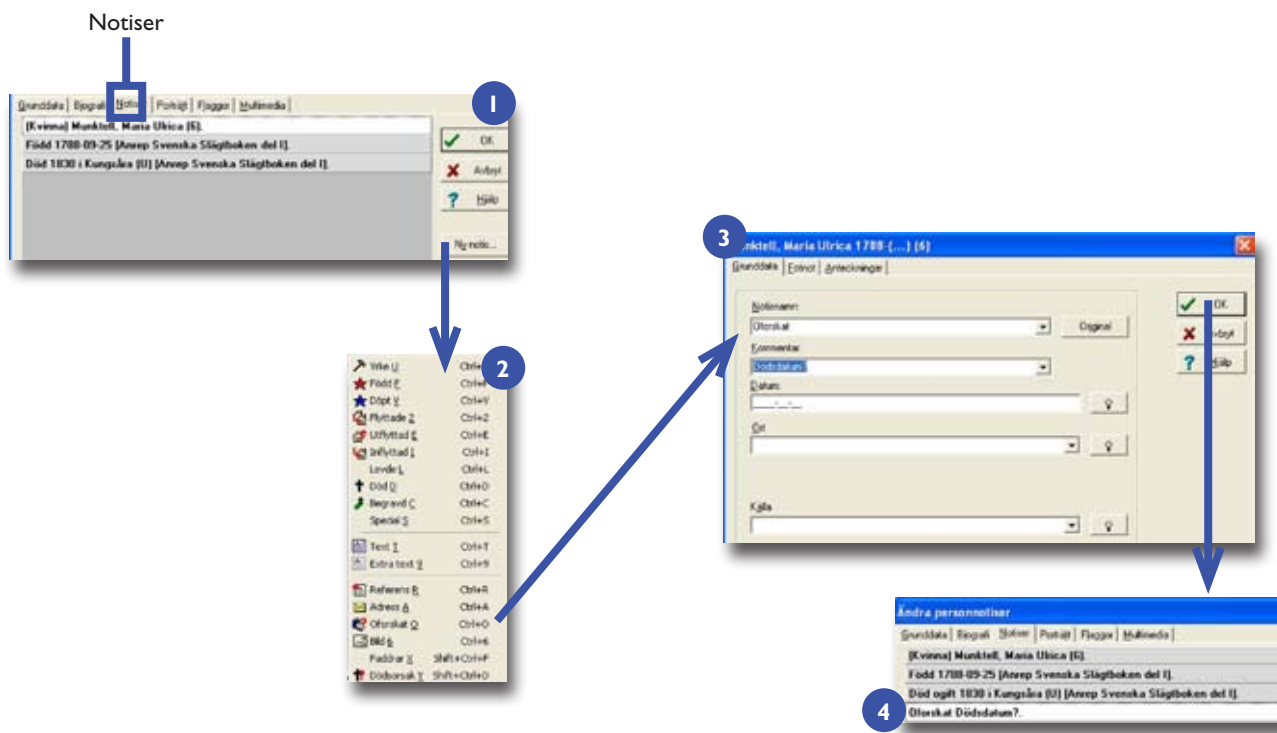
Notiser

Grunddata | Biografi | Notiser | Porträtt | Flaggor | Multimedia

1

[Kvinna] Munktell, Maria Ulrica [6].
Född 1788-09-25 [Anrep Svenska Släktboken del I].
Död 1830 i Kungsåra (U) [Anrep Svenska Släktboken del I].

OK
Avbryt
Hjälp
Ny notis...

2

Vigd U Ctrl+U
Född F Ctrl+F
Döpt V Ctrl+V
Flyttade Z Ctrl+Z
Utflyttad E Ctrl+E
Inflyttad I Ctrl+I
Levde L Ctrl+L
Död D Ctrl+D
Begravd C Ctrl+C
Special S Ctrl+S
Text T Ctrl+T
Extra text 9 Ctrl+9
Referens R Ctrl+R
Adress A Ctrl+A
Oforskat O Ctrl+O
Bild 6 Ctrl+6
Faddrar X Shift+Ctrl+F
Dödsorsak Y Shift+Ctrl+D

3

Munktell, Maria Ulrica 1788-(...) (6)

Grunddata | Extnot | Anteckningar

Notisnamn
Oforskat
Original
Kommentar
Dödsdatum?
Datum
____-__-__
Ort
Källa

OK
Avbryt
Hjälp

Ändra personnotiser

Grunddata | Biografi | Notiser | Porträtt | Flaggor | Multimedia

[Kvinna] Munktell, Maria Ulrica [6].
Född 1788-09-25 [Anrep Svenska Släktboken del I].
Död ogift 1830 i Kungsåra (U) [Anrep Svenska Släktboken del I].
4
Oforskat Dödsdatum?.